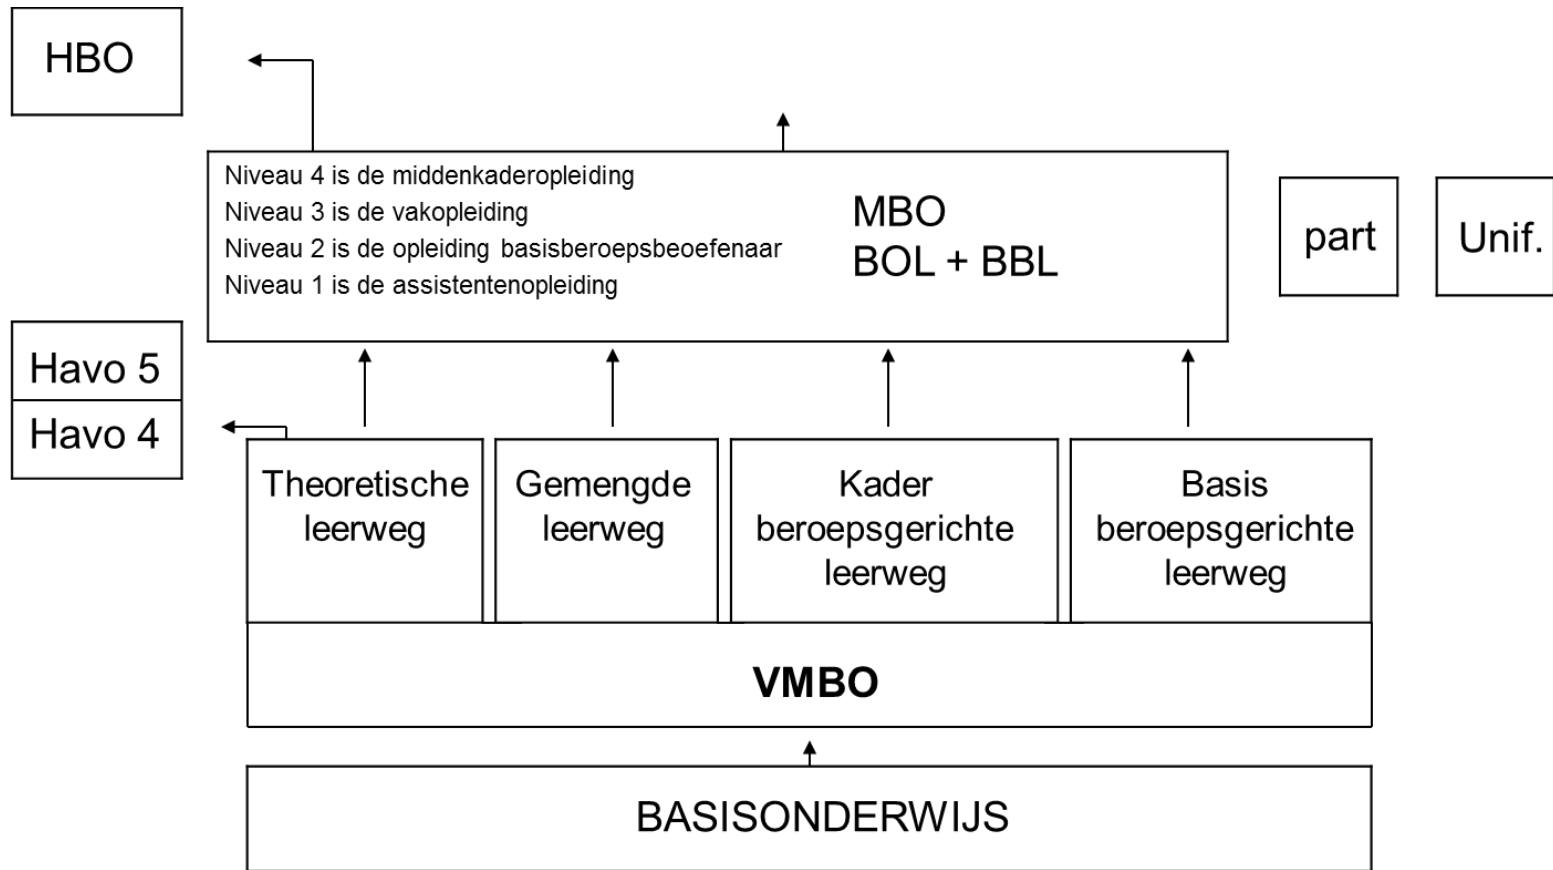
HBO

Niveau 4 is de middenkaderopleiding
Niveau 3 is de vakopleiding
Niveau 2 is de opleiding basisberoepsbeoefenaar
Niveau 1 is de assistentenopleiding

MBO
BOL + BBL

part

Unif.

Havo 5
Havo 4

Theoretische leerweg

Gemengde leerweg

Kader beroepsgerichte leerweg

Basis beroepsgerichte leerweg

VMBO

BASISONDERWIJS